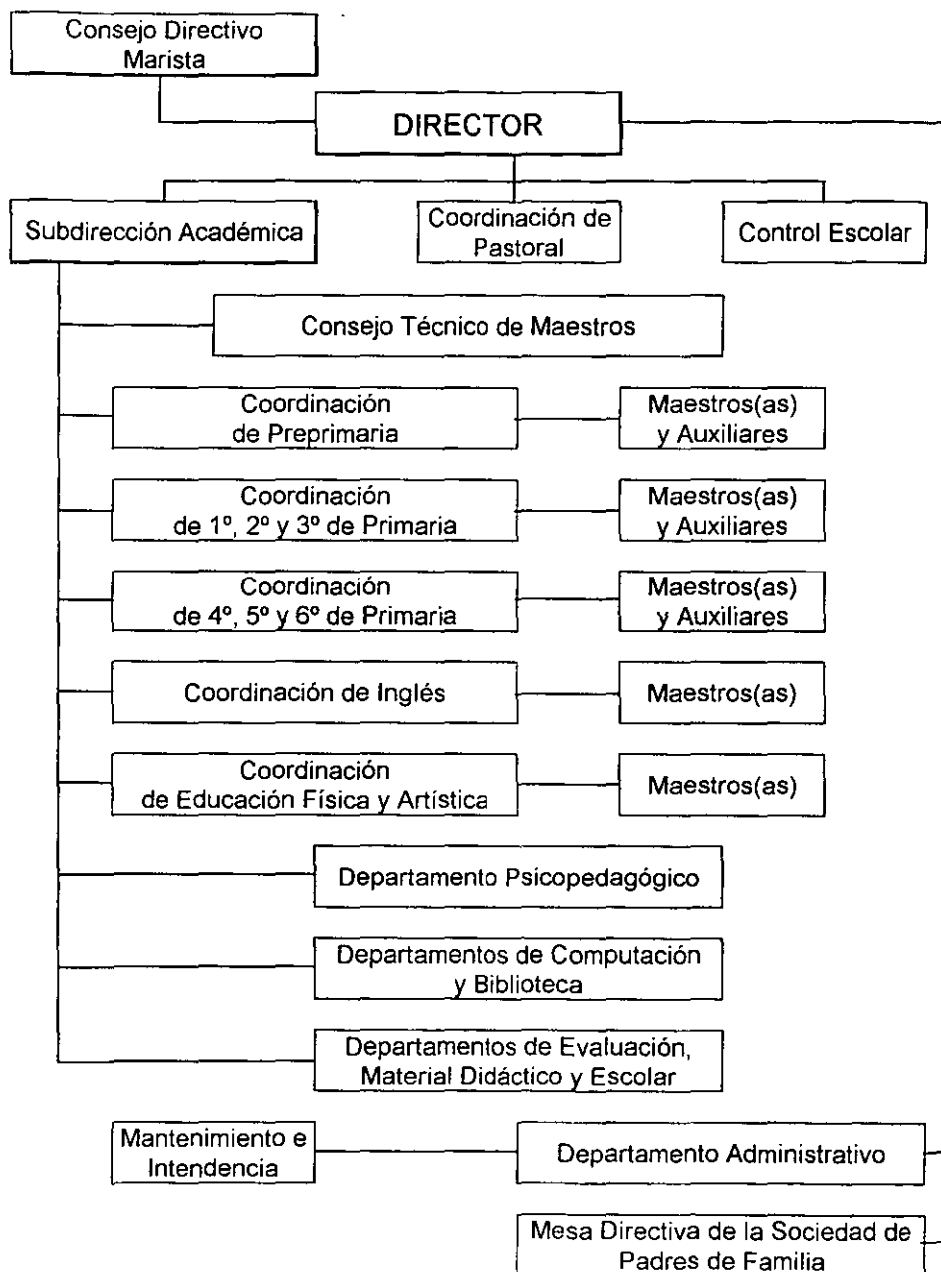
Consejo Directivo Marista

DIRECTOR

Subdirección Académica

Coordinación de Pastoral

Control Escolar

Consejo Técnico de Maestros

Coordinación de Preprimaria

Maestros(as) y Auxiliares

Coordinación de 1º, 2º y 3º de Primaria

Maestros(as) y Auxiliares

Coordinación de 4º, 5º y 6º de Primaria

Maestros(as) y Auxiliares

Coordinación de Inglés

Maestros(as)

Coordinación de Educación Física y Artística

Maestros(as)

Departamento Psicopedagógico

Departamentos de Computación y Biblioteca

Departamentos de Evaluación, Material Didáctico y Escolar

Mantenimiento e Intendencia

Departamento Administrativo

Mesa Directiva de la Sociedad de Padres de Familia